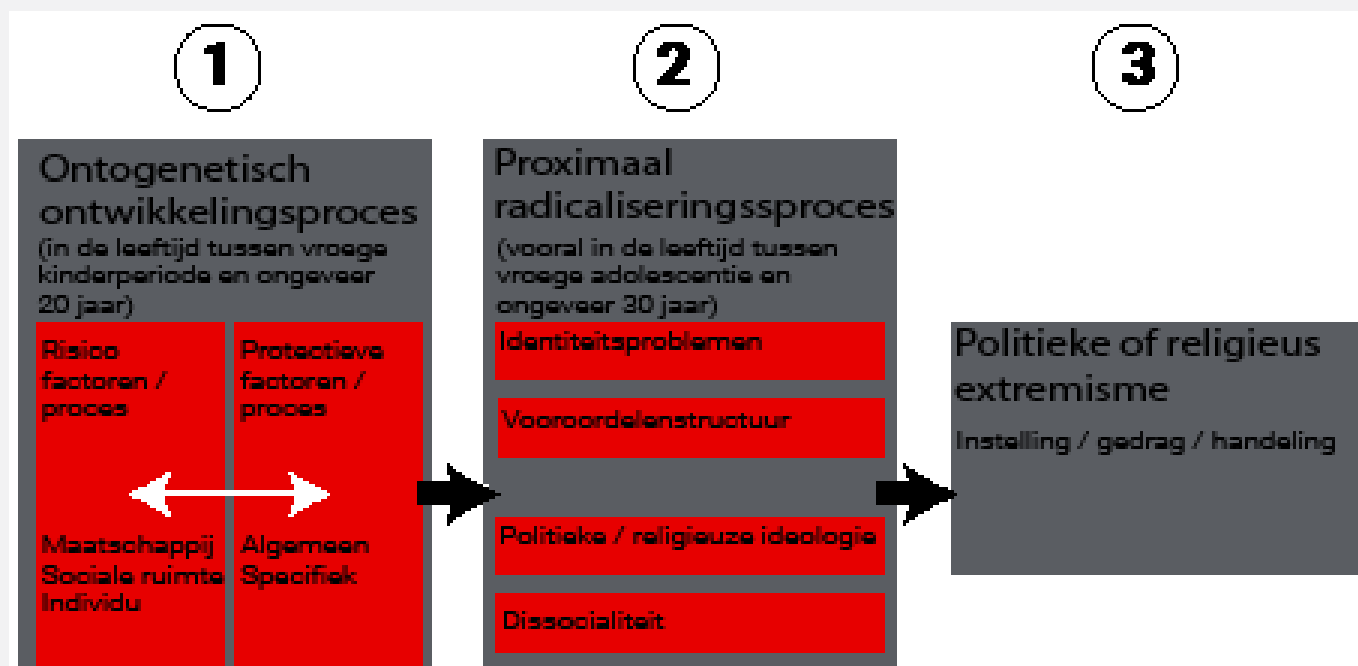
1

Ontogenetisch ontwikkelingsproces
(in de leeftijd tussen vroege kinderperiode en ongeveer 20 jaar)

Risico factoren / proces

Protectieve factoren / proces

Maatschappij
Sociale ruimte
Individu

Algemeen
Specifiek

2

Proximaal radicaliseringssproces
(vooral in de leeftijd tussen vroege adolescentie en ongeveer 30 jaar)

Identiteitsproblemen

Vooroordelenstructuur

Politieke / religieuze ideologie

Dissocialiteit

3

Politieke of religieus extremisme

Instelling / gedrag / handeling